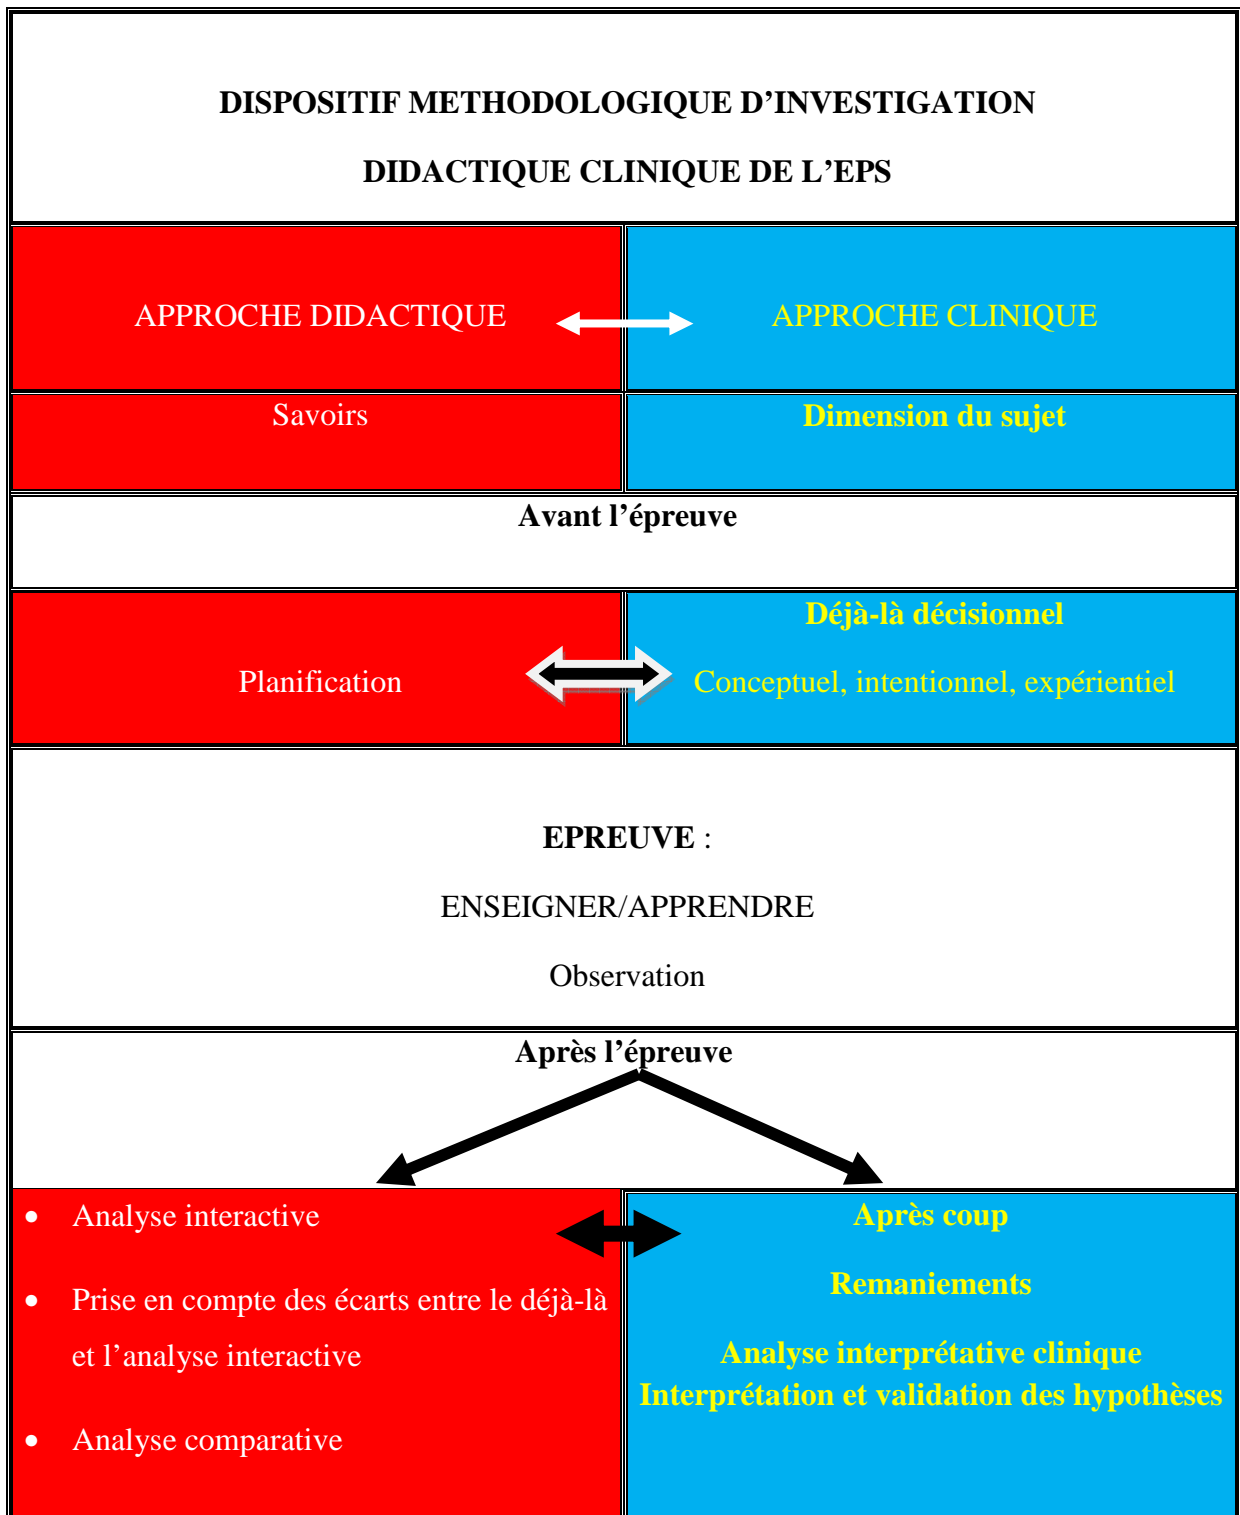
DISPOSITIF METHODOLOGIQUE D'INVESTIGATION

DIDACTIQUE CLINIQUE DE L'EPS

APPROCHE DIDACTIQUE

APPROCHE CLINIQUE

Savoirs

Dimension du sujet

Avant l'épreuve

Planification

Déjà-là décisionnel

Conceptuel, intentionnel, expérientiel

EPREUVE :

ENSEIGNER/APPRENDRE

Observation

Après l'épreuve

- Analyse interactive
- Prise en compte des écarts entre le déjà-là et l'analyse interactive
- Analyse comparative

Après coup

Remaniements

Analyse interprétative clinique
Interprétation et validation des hypothèses